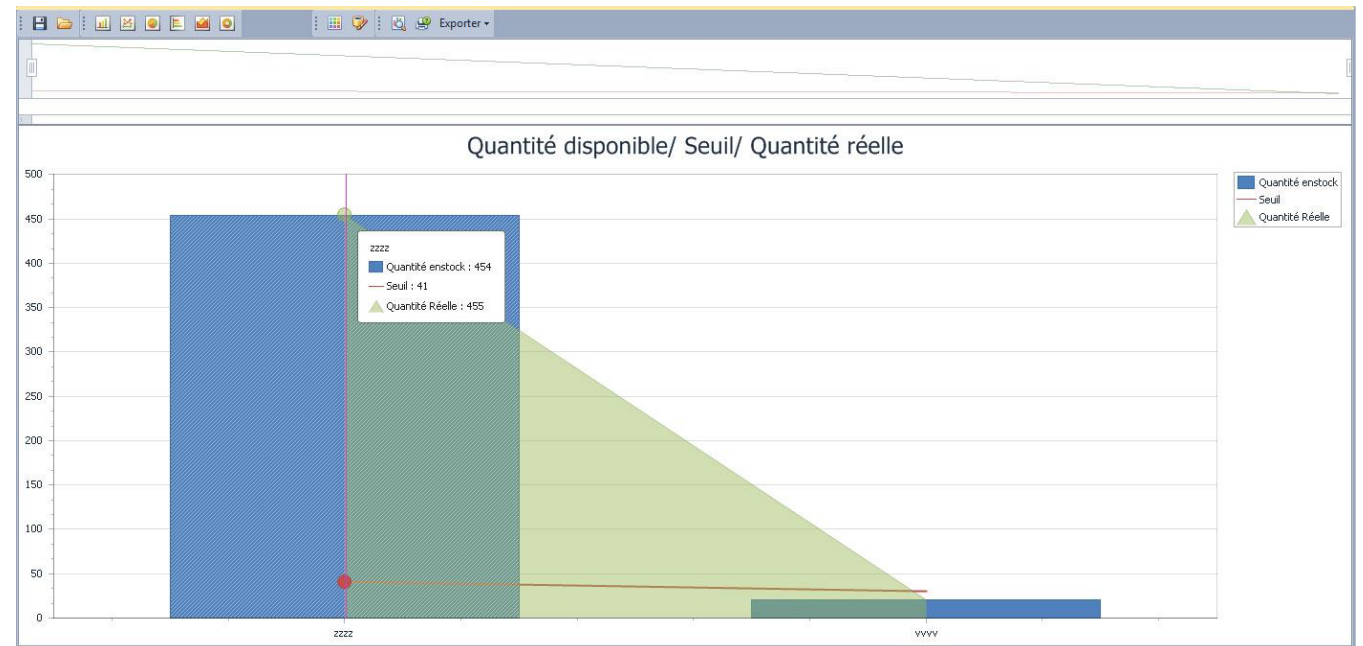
Exporter

Quantité disponible/ Seuil/ Quantité réelle

500
450
400
350
300
250
200
150
100
50
0

zzzz
Quantité enstock : 454
Seuil : 41
Quantité Réelle : 455

zzzz
vvvv

Quantité enstock
Seuil
Quantité Réelle